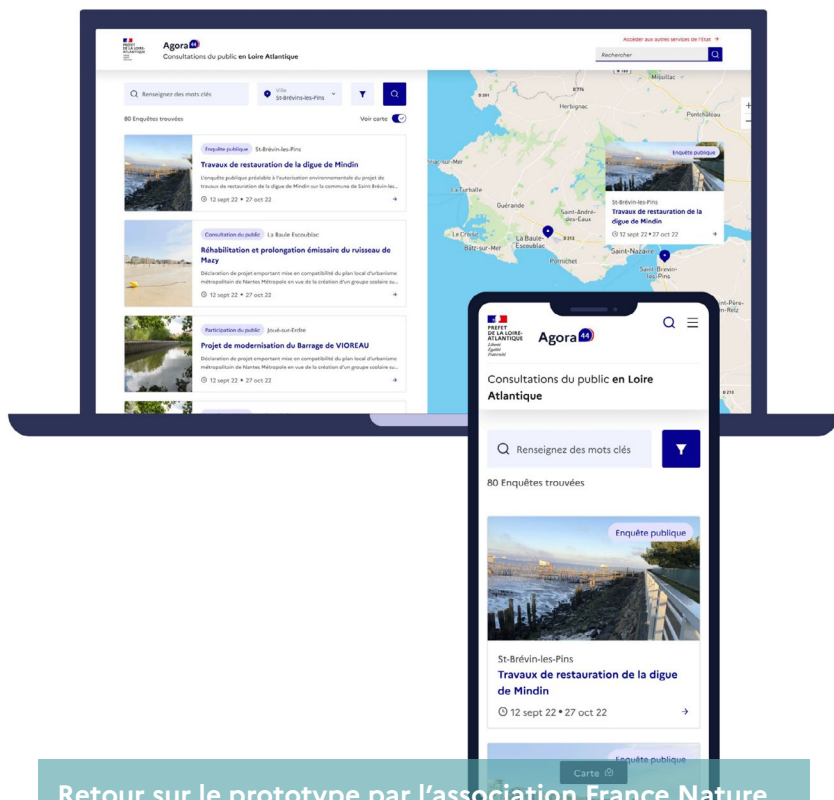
PREFET DE LA LOIRE-ATLANTIQUE

Agora 44

Consultations du public en Loire Atlantique

Accéder aux autres services de l'État →

Rechercher

Renseignez des mots clés

Ville St-Brévin-les-Pins

80 Enquêtes trouvées

Voir carte

Enquête publique St-Brévin-les-Pins

Travaux de restauration de la digue de Mindin

L'enquête publique préalable à l'autorisation environnementale du projet de travaux de restauration de la digue de Mindin sur la commune de Saint-Brévin-les...

12 sept 22 • 27 oct 22

Consultation du public La Baule Escoublac

Réhabilitation et prolongation émissaire du ruisseau de Mazy

Déclaration de projet emportant mise en compatibilité du plan local d'urbanisme métropolitain de Nantes Métropole en vue de la création d'un groupe scolaire su...

12 sept 22 • 27 oct 22

Participation du public Joué-sur-Erdre

Projet de modernisation du Barrage de VIOREAU

Déclaration de projet emportant mise en compatibilité du plan local d'urbanisme métropolitain de Nantes Métropole en vue de la création d'un groupe scolaire su...

12 sept 22 • 27 oct 22

Missillac
Herbignac
Pontchâteau
La Turballe
Guérande
Saint-André-des-Eaux
Le Croisic
Batz-sur-Mer
La Baule-Escoublac
Pornichet
Saint-Nazaire
Saint-Brevin-les-Pins
Saint-Père-en-Retz

Enquête publique

St-Brévin-les-Pins

Travaux de restauration de la digue de Mindin

12 sept 22 • 27 oct 22

PREFET DE LA LOIRE-ATLANTIQUE
Liberté
Égalité
Fraternité

Agora 44

Consultations du public en Loire Atlantique

Renseignez des mots clés

80 Enquêtes trouvées

Enquête publique

St-Brévin-les-Pins

Travaux de restauration de la digue de Mindin

12 sept 22 • 27 oct 22

Enquête publique

Carte

Retour sur le prototype par l'association France Nature